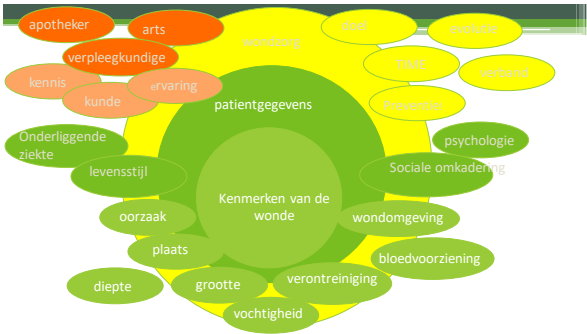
apotheker

arts

verpleegkundige

kennis

ervaring

kunde

wondzorg

doel

evolutie

TIME

verband

pressuur

patientgegevens

Onderliggende ziekte

levensstijl

psychologie

Sociale omkadering

Kenmerken van de wonde

oorzaak

wondomgeving

plaats

bloedvoorziening

diepte

grootte

verontreiniging

vochtigheid